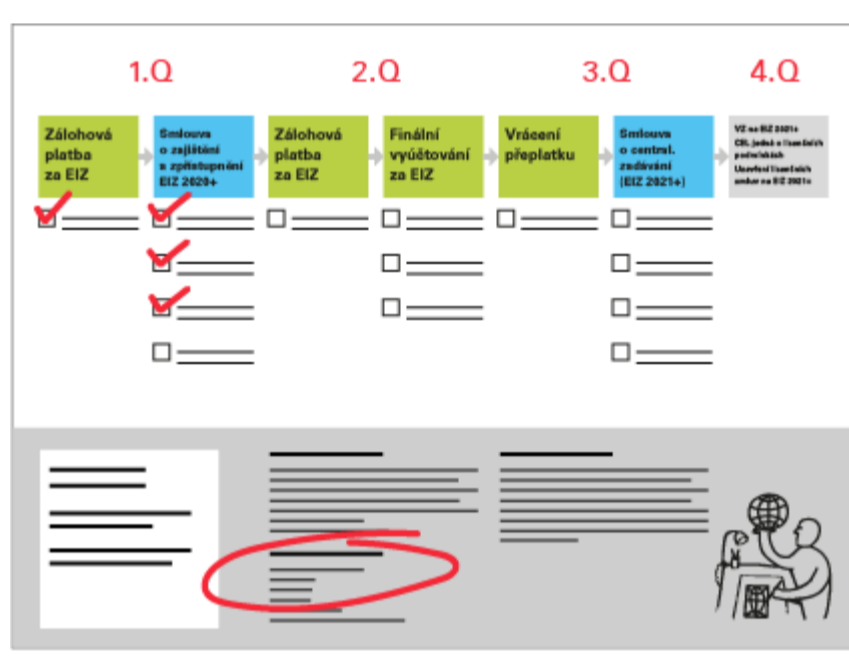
1.Q

2.Q

3.Q

4.Q

Zálohová platba za EIZ

Smlouva o zajištění a zpřístupnění EIZ 2020+

Zálohová platba za EIZ

Finální vyúčtování za EIZ

Vrácení přeplatku

Smlouva o centrál. zadávání (EIZ 2021+)

VZ na EIZ 2021+ CKL jedná s licenčními podmínkami Uzavření licenčních smluv na EIZ 2021+